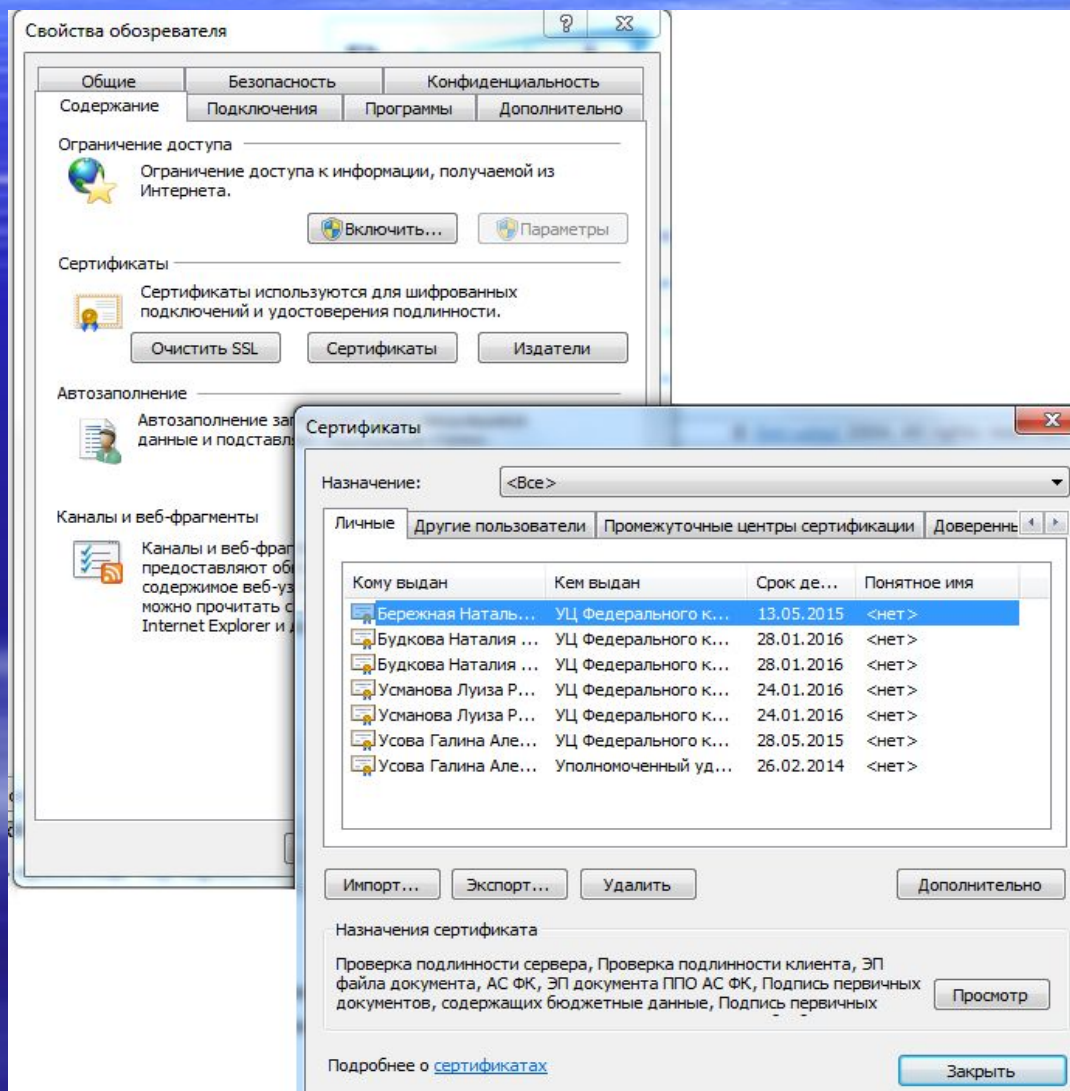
Свойства обозревателя

? X

Общие | Безопасность | Конфиденциальность
Содержание | Подключения | Программы | Дополнительно

Ограничение доступа

Ограничение доступа к информации, получаемой из Интернета.

Включить... | Параметры

Сертификаты

Сертификаты используются для шифрованных подключений и удостоверения подлинности.

Очистить SSL | Сертификаты | Издатели

Автозаполнение

Автозаполнение за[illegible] данные и подставл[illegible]

Каналы и веб-фрагменты

Каналы и веб-фраг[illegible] предоставляют об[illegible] содержимое веб-уз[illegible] можно прочитать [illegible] Internet Explorer и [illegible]

Сертификаты

X

Назначение: <Все>

Личные | Другие пользователи | Промежуточные центры сертификации | Доверенны

| Кому выдан | Кем выдан | Срок де... | Понятное имя |
|---|---|---|---|
| Бережная Наталь... | УЦ Федерального к... | 13.05.2015 | <нет> |
| Будкова Наталия ... | УЦ Федерального к... | 28.01.2016 | <нет> |
| Будкова Наталия ... | УЦ Федерального к... | 28.01.2016 | <нет> |
| Усманова Луиза Р... | УЦ Федерального к... | 24.01.2016 | <нет> |
| Усманова Луиза Р... | УЦ Федерального к... | 24.01.2016 | <нет> |
| Усова Галина Але... | УЦ Федерального к... | 28.05.2015 | <нет> |
| Усова Галина Але... | Уполномоченный уд... | 26.02.2014 | <нет> |

Импорт... | Экспорт... | Удалить | Дополнительно

Назначения сертификата

Проверка подлинности сервера, Проверка подлинности клиента, ЭП файла документа, АС ФК, ЭП документа ППО АС ФК, Подпись первичных документов, содержащих бюджетные данные, Подпись первичных

Просмотр

Подробнее о сертификатах

Закрыть